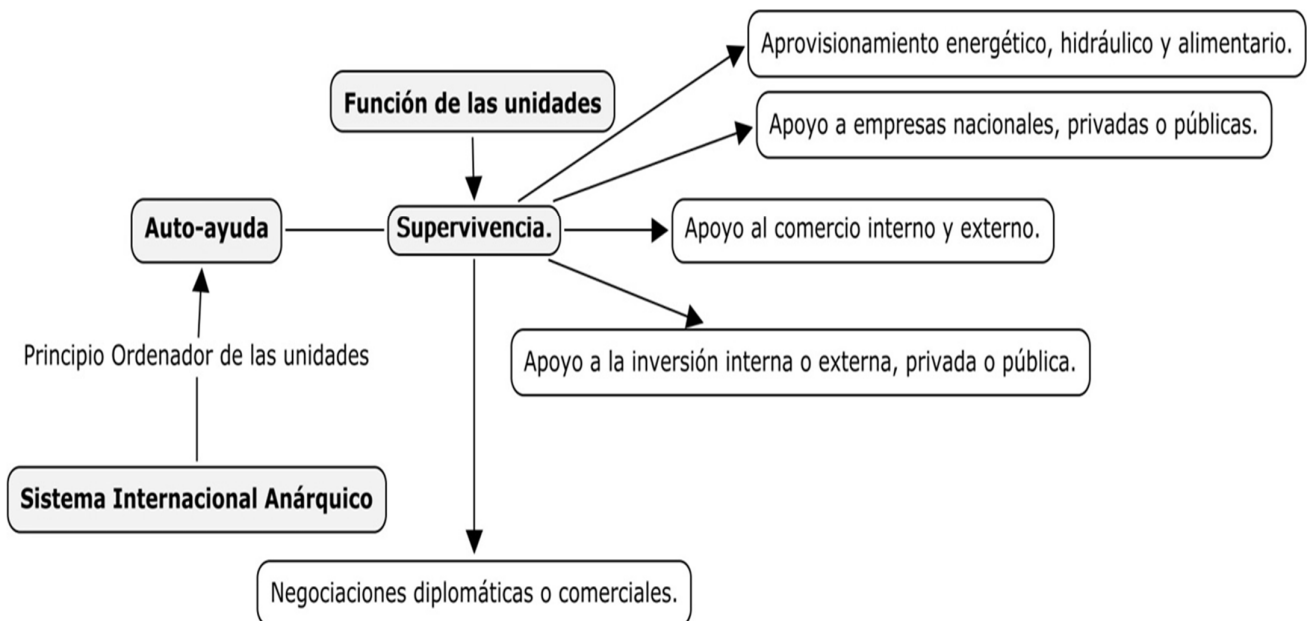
Función de las unidades

Aprovisionamiento energético, hidráulico y alimentario.

Apoyo a empresas nacionales, privadas o públicas.

Auto-ayuda

Supervivencia.

Apoyo al comercio interno y externo.

Principio Ordenador de las unidades

Apoyo a la inversión interna o externa, privada o pública.

Sistema Internacional Anárquico

Negociaciones diplomáticas o comerciales.